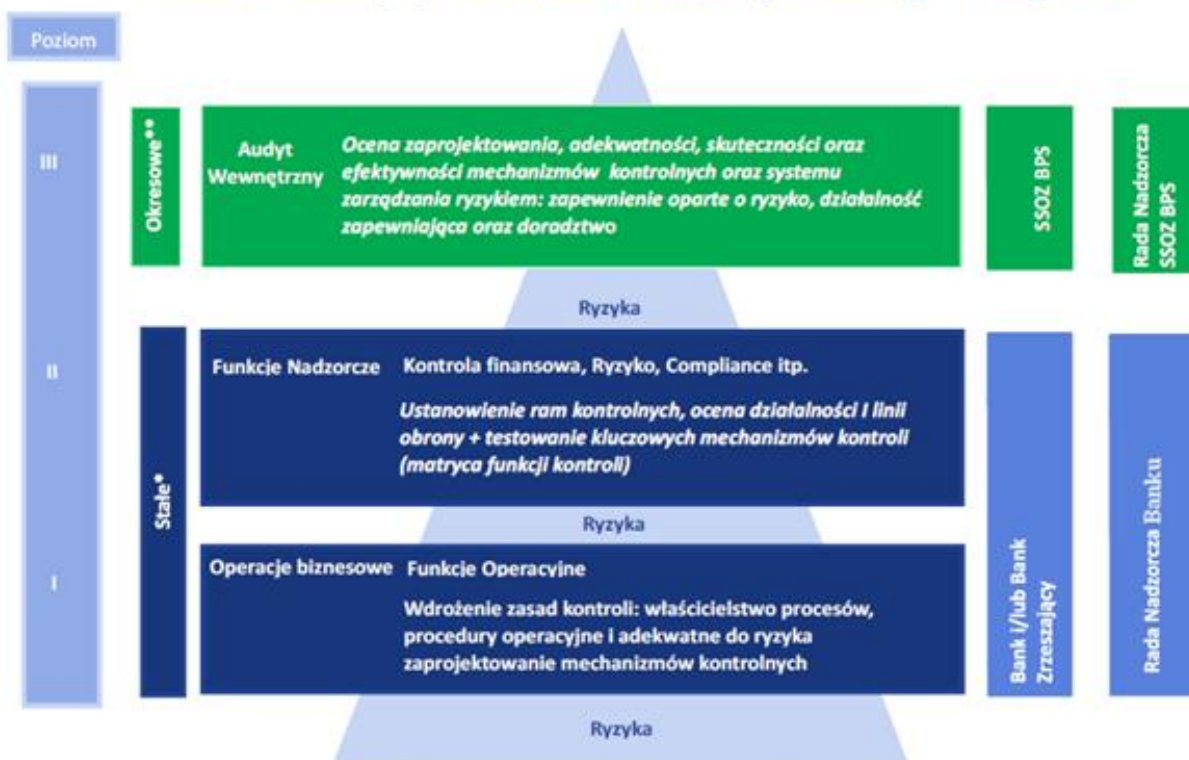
Poziom

III

Okresowe**

Audyt Wewnętrzny

Ocena zaprojektowania, adekwatności, skuteczności oraz efektywności mechanizmów kontrolnych oraz systemu zarządzania ryzykiem: zapewnienie oparte o ryzyko, działalność zapewniająca oraz doradztwo

SSOZ BPS

Rada Nadzorcza SSOZ BPS

Ryzyka

II

Funkcje Nadzorcze

Kontrola finansowa, Ryzyko, Compliance itp.

Ustanowienie ram kontrolnych, ocena działalności I linii obrony + testowanie kluczowych mechanizmów kontroli (matryca funkcji kontroli)

Stałe*

Ryzyka

I

Operacje biznesowe

Funkcje Operacyjne

Wdrożenie zasad kontroli: właścicielstwo procesów, procedury operacyjne i adekwatne do ryzyka zaprojektowanie mechanizmów kontrolnych

Bank i/lub Bank Zrzeszający

Rada Nadzorcza Banku

Ryzyka